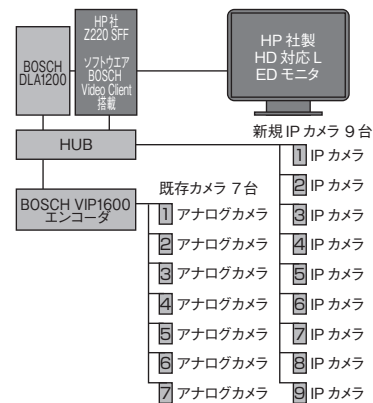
BOSCH DLA1200

HP社 Z220 SFF

ソフトウエア BOSCH Video Client 搭載

HP 社製 HD 対応 L ED モニタ

HUB

新規 IP カメラ 9 台

BOSCH VIP1600 エンコーダ

既存カメラ 7 台

1 アナログカメラ
2 アナログカメラ
3 アナログカメラ
4 アナログカメラ
5 アナログカメラ
6 アナログカメラ
7 アナログカメラ

1 IP カメラ
2 IP カメラ
3 IP カメラ
4 IP カメラ
5 IP カメラ
6 IP カメラ
7 IP カメラ
8 IP カメラ
9 IP カメラ